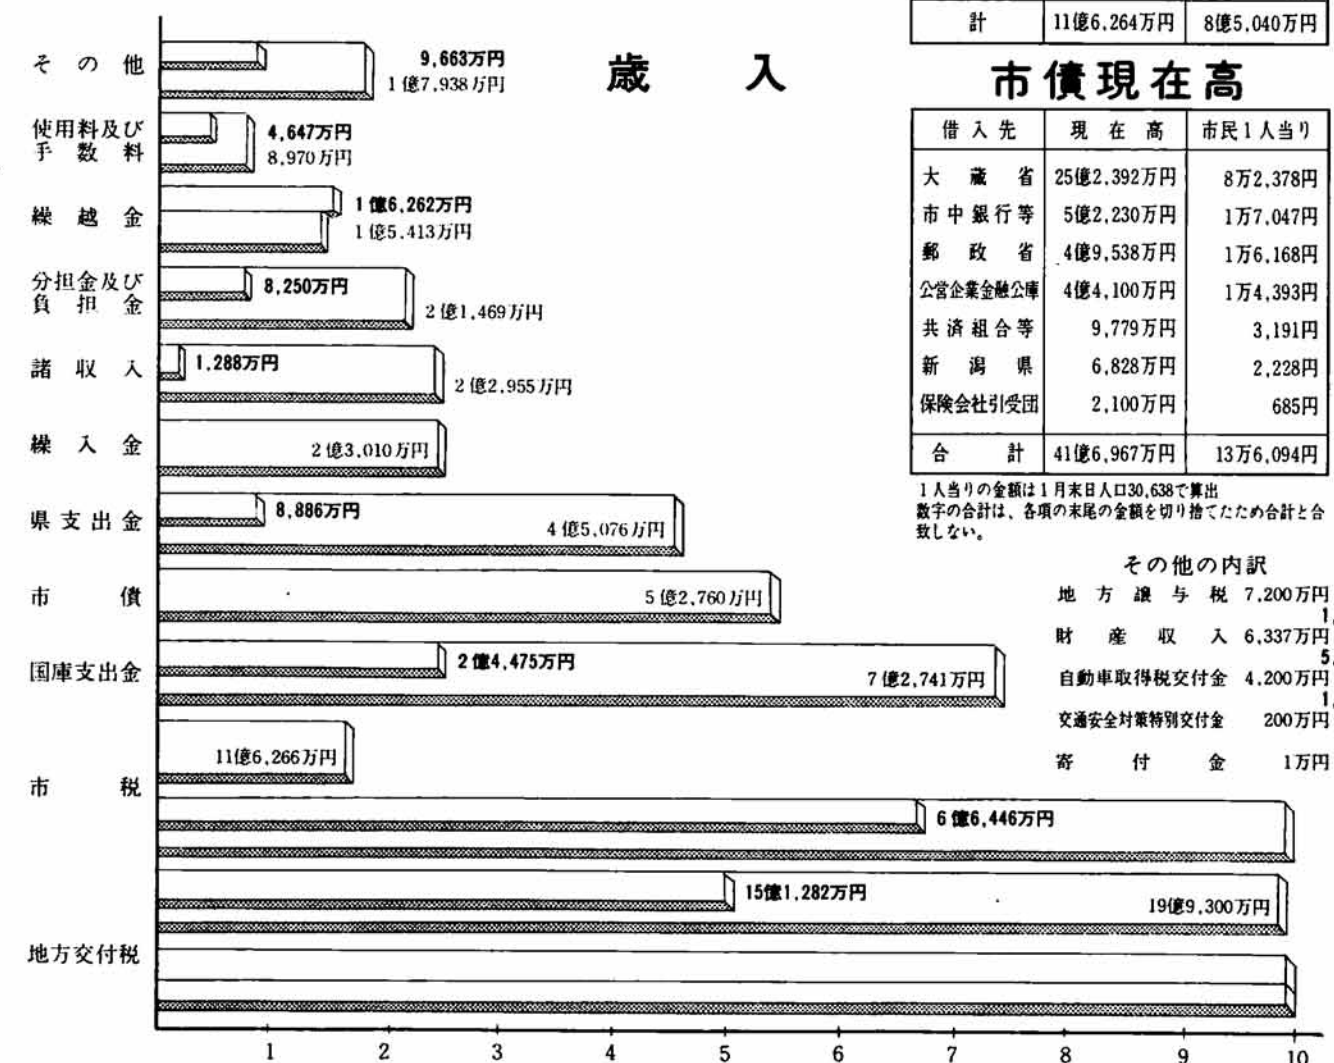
| 計 | 11億6,264万円 | 8億5,040万円 |
|---|---|---|

歳　入

その他　9,663万円　1億7,938万円
使用料及び手数料　4,647万円　8,970万円
繰越金　1億6,262万円　1億5,413万円
分担金及び負担金　8,250万円　2億1,469万円
諸収入　1,288万円　2億2,955万円
繰入金　2億3,010万円
県支出金　8,886万円　4億5,076万円
市債　5億2,760万円
国庫支出金　2億4,475万円　7億2,741万円
市税　11億6,266万円　6億6,446万円
地方交付税　15億1,282万円　19億9,300万円

1　2　3　4　5　6　7　8　9　10

市債現在高

| 借入先 | 現在高 | 市民1人当り |
|---|---|---|
| 大蔵省 | 25億2,392万円 | 8万2,378円 |
| 市中銀行等 | 5億2,230万円 | 1万7,047円 |
| 郵政省 | 4億9,538万円 | 1万6,168円 |
| 公営企業金融公庫 | 4億4,100万円 | 1万4,393円 |
| 共済組合等 | 9,779万円 | 3,191円 |
| 新潟県 | 6,828万円 | 2,228円 |
| 保険会社引受団 | 2,100万円 | 685円 |
| 合計 | 41億6,967万円 | 13万6,094円 |

1人当りの金額は1月末日人口30,638で算出
数字の合計は、各項の末尾の金額を切り捨てたため合計と合致しない。

その他の内訳
地方譲与税　7,200万円
財産収入　6,337万円
自動車取得税交付金　4,200万円
交通安全対策特別交付金　200万円
寄付金　1万円